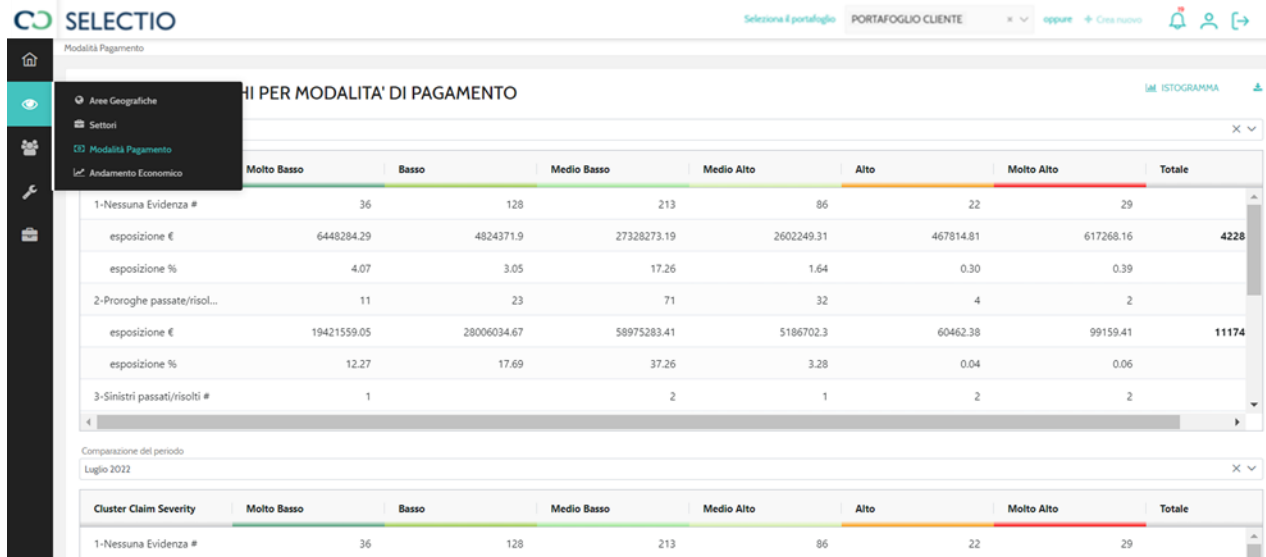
SELECTIO

Seleziona il portafoglio PORTAFOGLIO CLIENTE oppure + Crea nuovo

Modalità Pagamento

Aree Geografiche
Settori
Modalità Pagamento
Andamento Economico

HI PER MODALITA' DI PAGAMENTO

ISTOGRAMMA

| | Molto Basso | Basso | Medio Basso | Medio Alto | Alto | Molto Alto | Totale |
|---|---|---|---|---|---|---|---|
| 1-Nessuna Evidenza # | 36 | 128 | 213 | 86 | 22 | 29 | |
| esposizione € | 6448284.29 | 4824371.9 | 27328273.19 | 2602249.31 | 467814.81 | 617268.16 | 4228 |
| esposizione % | 4.07 | 3.05 | 17.26 | 1.64 | 0.30 | 0.39 | |
| 2-Proroghe passate/risol... | 11 | 23 | 71 | 32 | 4 | 2 | |
| esposizione € | 19421559.05 | 28006034.67 | 58975283.41 | 5186702.3 | 60462.38 | 99159.41 | 11174 |
| esposizione % | 12.27 | 17.69 | 37.26 | 3.28 | 0.04 | 0.06 | |
| 3-Sinistri passati/risolti # | 1 | | 2 | 1 | 2 | 2 | |

Comparazione del periodo
Luglio 2022

| Cluster Claim Severity | Molto Basso | Basso | Medio Basso | Medio Alto | Alto | Molto Alto | Totale |
|---|---|---|---|---|---|---|---|
| 1-Nessuna Evidenza # | 36 | 128 | 213 | 86 | 22 | 29 | |